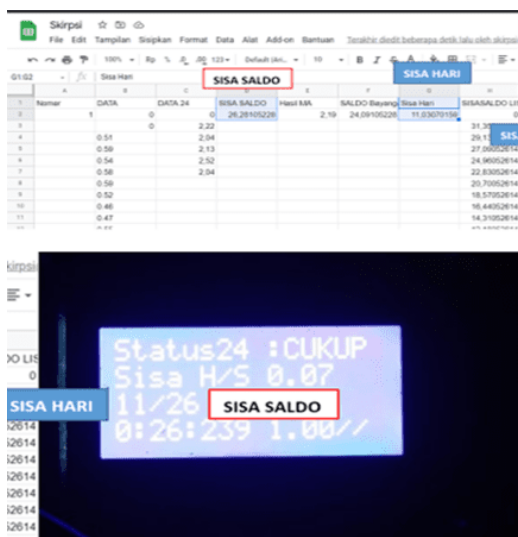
Skirpsi
File Edit Tampilan Sisipkan Format Data Alat Add-on Bantuan Terakhir diedit beberapa detik lalu oleh skirpsi

100% Rp % .0 .00 123 Default (Ari... 10 B I S A

G1:G2 fx Sisa Hari

SISA SALDO

SISA HARI

| | A | B | C | D | E | F | G | H |
|---|---|---|---|---|---|---|---|---|
| 1 | Nomer | DATA | DATA 24 | SISA SALDO | Hasil MA | SALDO Bayangan | Sisa Hari | SISASALDO LIS |
| 2 | 1 | 0 | 0 | 26,28105228 | 2,19 | 24,09105228 | 11,03070156 | 0 |
| 3 | | 0 | 2,22 | | | | | 31,35 |
| 4 | | 0:51 | 2,04 | | | | | 29,1 |
| 5 | | 0:59 | 2,13 | | | | | 27,06052614 |
| 6 | | 0:54 | 2,52 | | | | | 24,96052614 |
| 7 | | 0:58 | 2,04 | | | | | 22,83052614 |
| 8 | | 0:59 | | | | | | 20,70052614 |
| 9 | | 0:52 | | | | | | 18,57052614 |
| 10 | | 0:46 | | | | | | 16,44052614 |
| 11 | | 0:47 | | | | | | 14,31052614 |

SISA

Status24 :CUKUP
Sisa H/S 0.07
11/26
0:26:239 1.00//

SISA HARI

SISA SALDO

skirpsi
DO LIS
0
i2614
i2614
i2614
i2614
i2614
i2614
i2614